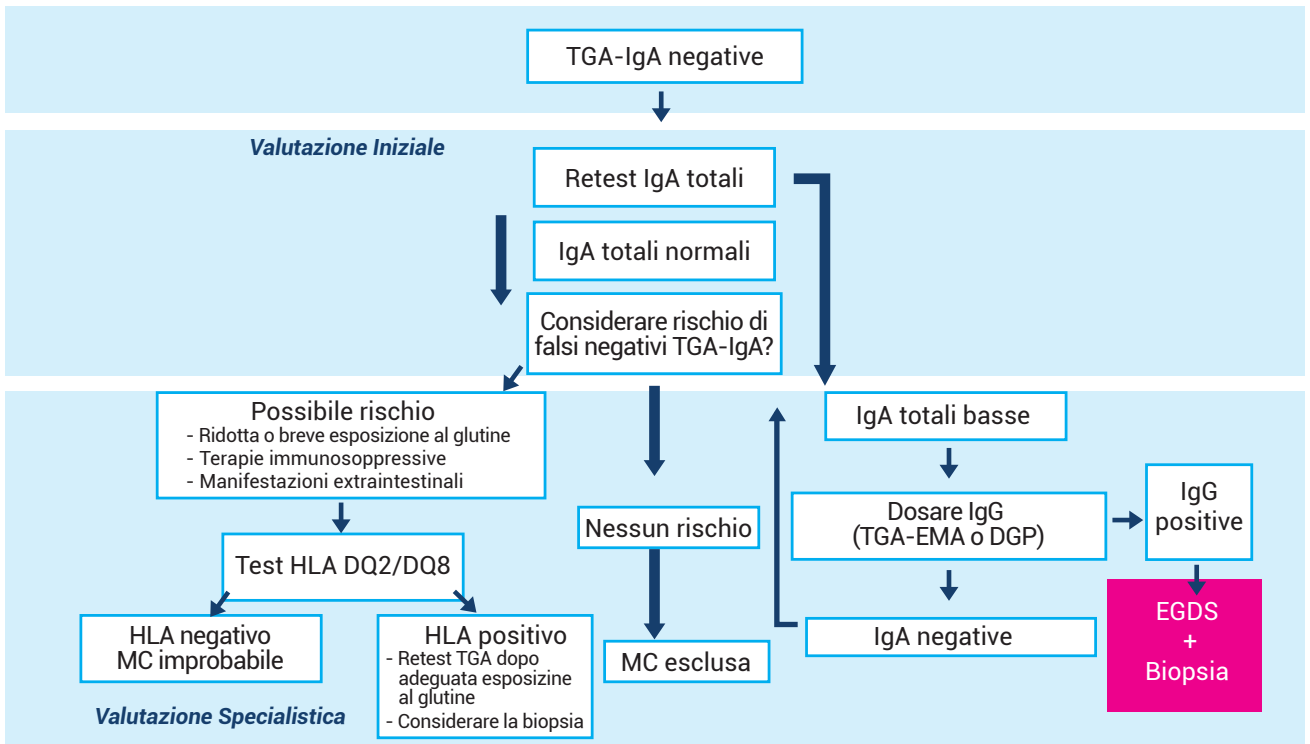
TGA-IgA negative

Valutazione Iniziale

Retest IgA totali

IgA totali normali

Considerare rischio di falsi negativi TGA-IgA?

Possibile rischio
- Ridotta o breve esposizione al glutine
- Terapie immunosoppressive
- Manifestazioni extraintestinali

Test HLA DQ2/DQ8

HLA negativo
MC improbabile

HLA positivo
- Retest TGA dopo adeguata esposizine al glutine
- Considerare la biopsia

Nessun rischio

MC esclusa

IgA totali basse

Dosare IgG
(TGA-EMA o DGP)

IgG positive

IgA negative

EGDS
+
Biopsia

Valutazione Specialistica